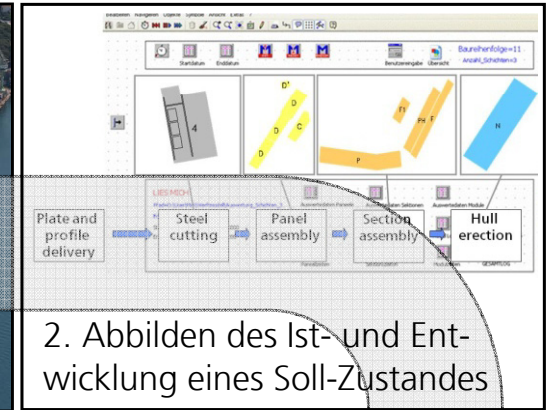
Startdatum Enddatum Benutzereingabe Übersicht Baureihenfolge=11 Anzahl_Schichten=3

4

D' D D C

F1 F F

P

N

LIES MICH

Plate and profile delivery

Steel cutting

Panel assembly

Section assembly

Hull erection

2. Abbilden des Ist- und Entwicklung eines Soll-Zustandes